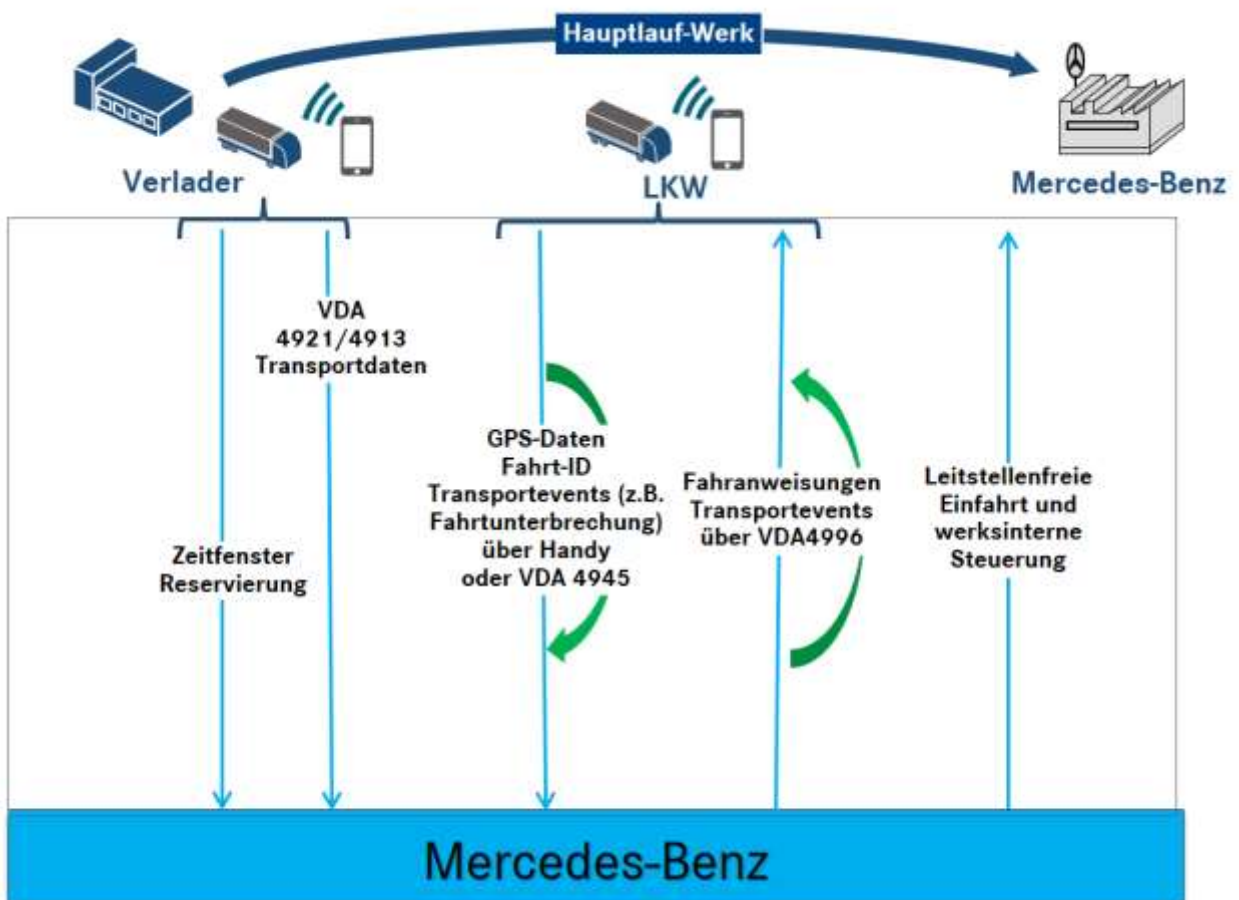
Hauptlauf-Werk

Verlader

LKW

Mercedes-Benz

VDA
4921/4913
Transportdaten

Zeitfenster
Reservierung

GPS-Daten
Fahrt-ID
Transportevents (z.B. Fahrtunterbrechung)
über Handy
oder VDA 4945

Fahranweisungen
Transportevents
über VDA4996

Leitstellenfreie
Einfahrt und
werksinterne
Steuerung

Mercedes-Benz